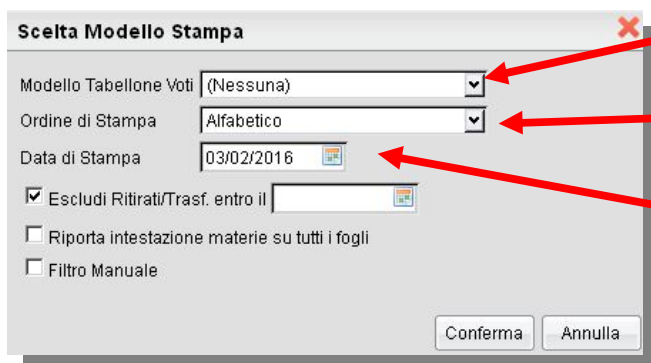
Scelta Modello Stampa

Modello Tabellone Voti (Nessuna)

Ordine di Stampa Alfabetico

Data di Stampa 03/02/2016

Escludi Ritirati/Trasf. entro il

Riporta intestazione materie su tutti i fogli

Filtro Manuale

Conferma Annulla